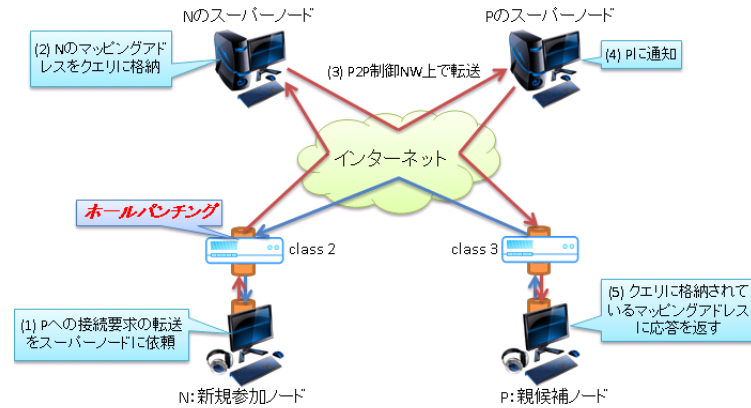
Nのスーパーノード

Pのスーパーノード

(2) Nのマッピングアドレスをクエリに格納

(4) Pに通知

(3) P2P制御NW上で転送

インターネット

ホールパンチング

class 2

class 3

(1) Pへの接続要求の転送をスーパーノードに依頼

(5) クエリに格納されているマッピングアドレスに応答を返す

N:新規参加ノード

P:親候補ノード